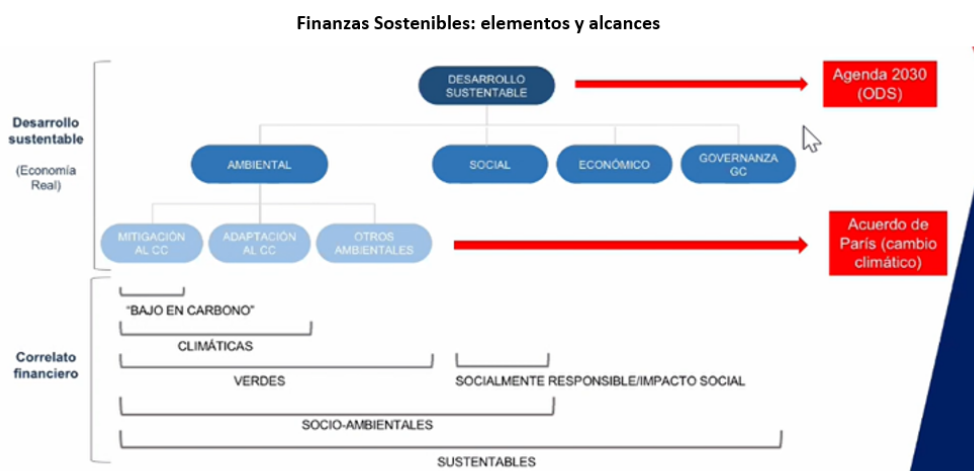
Finanzas Sostenibles: elementos y alcances

Desarrollo sustentable

(Economía Real)

DESARROLLO SUSTENTABLE

Agenda 2030 (ODS)

AMBIENTAL

SOCIAL

ECONÓMICO

GOVERNANZA GC

MITIGACIÓN AL CC

ADAPTACIÓN AL CC

OTROS AMBIENTALES

Acuerdo de París (cambio climático)

Correlato financiero

"BAJO EN CARBONO"

CLIMÁTICAS

VERDES

SOCIALMENTE RESPONSIBLE/IMPACTO SOCIAL

SOCIO-AMBIENTALES

SUSTENTABLES